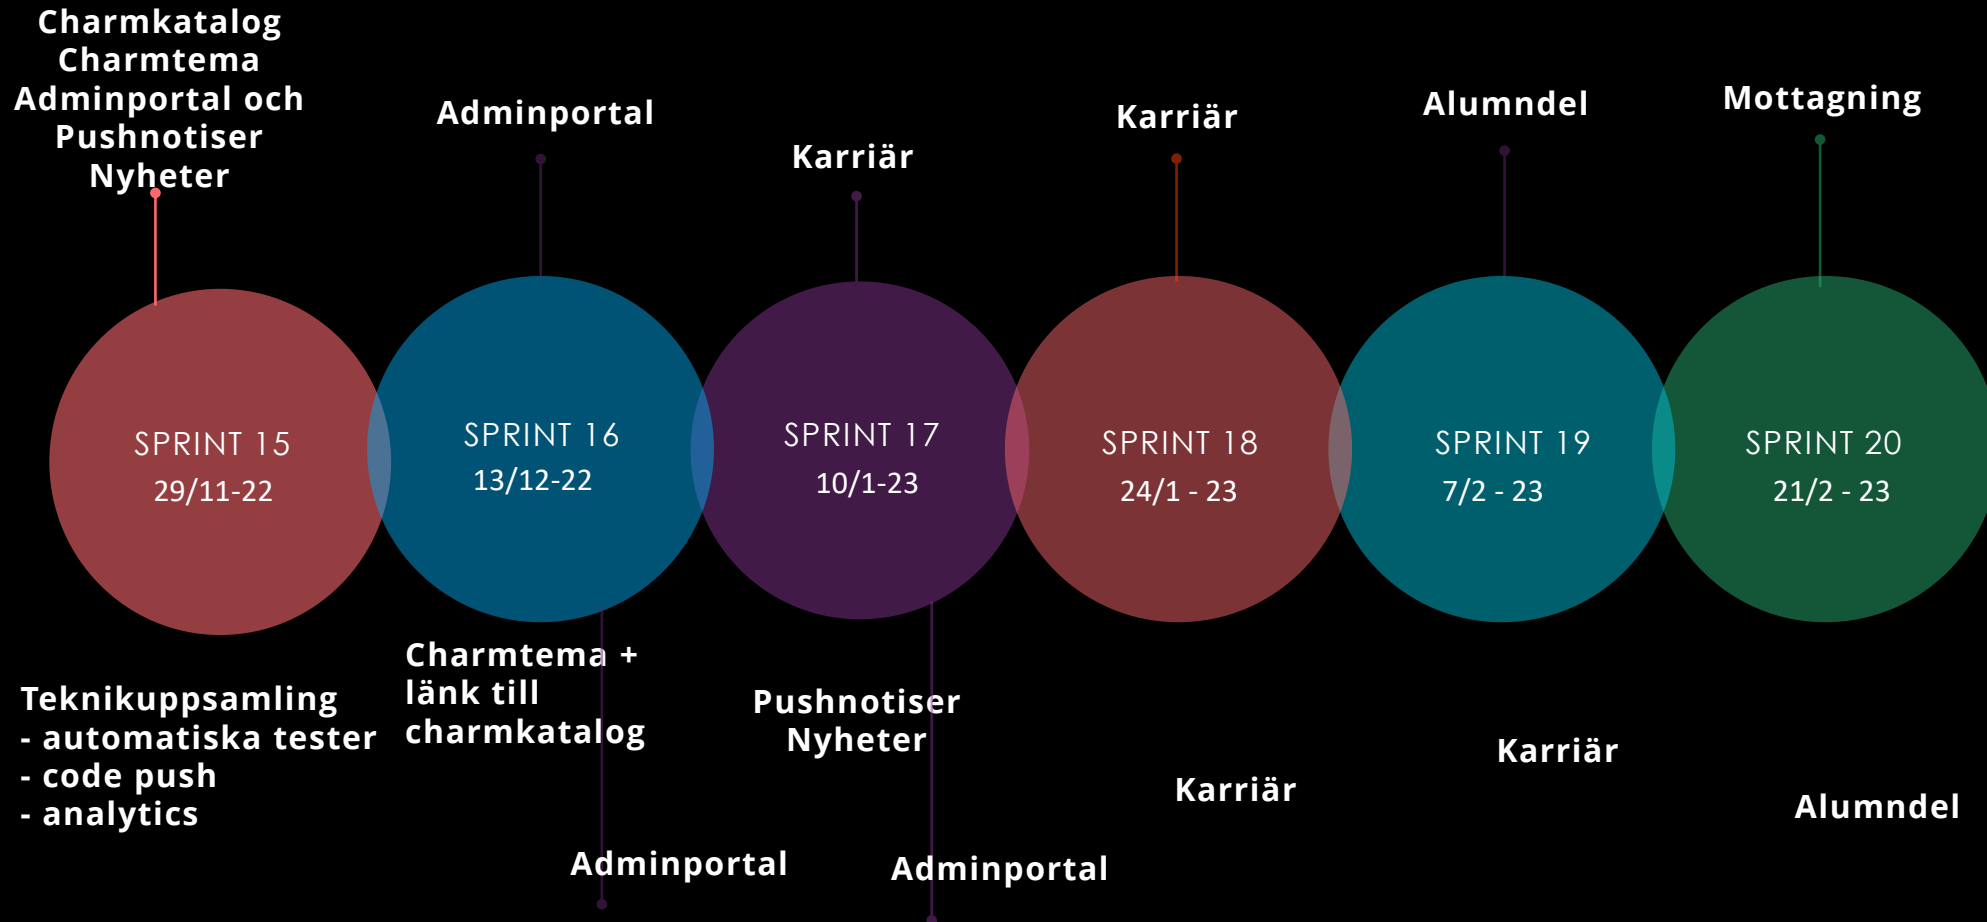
Charmkatalog
Charmtema
Adminportal och
Pushnotiser
Nyheter

Adminportal

Karriär

Karriär

Alumndel

Mottagning

SPRINT 15
29/11-22

SPRINT 16
13/12-22

SPRINT 17
10/1-23

SPRINT 18
24/1 - 23

SPRINT 19
7/2 - 23

SPRINT 20
21/2 - 23

Teknikuppsamling
- automatiska tester
- code push
- analytics

Charmtema +
länk till
charmkatalog

Pushnotiser
Nyheter

Karriär

Karriär

Alumndel

Adminportal

Adminportal